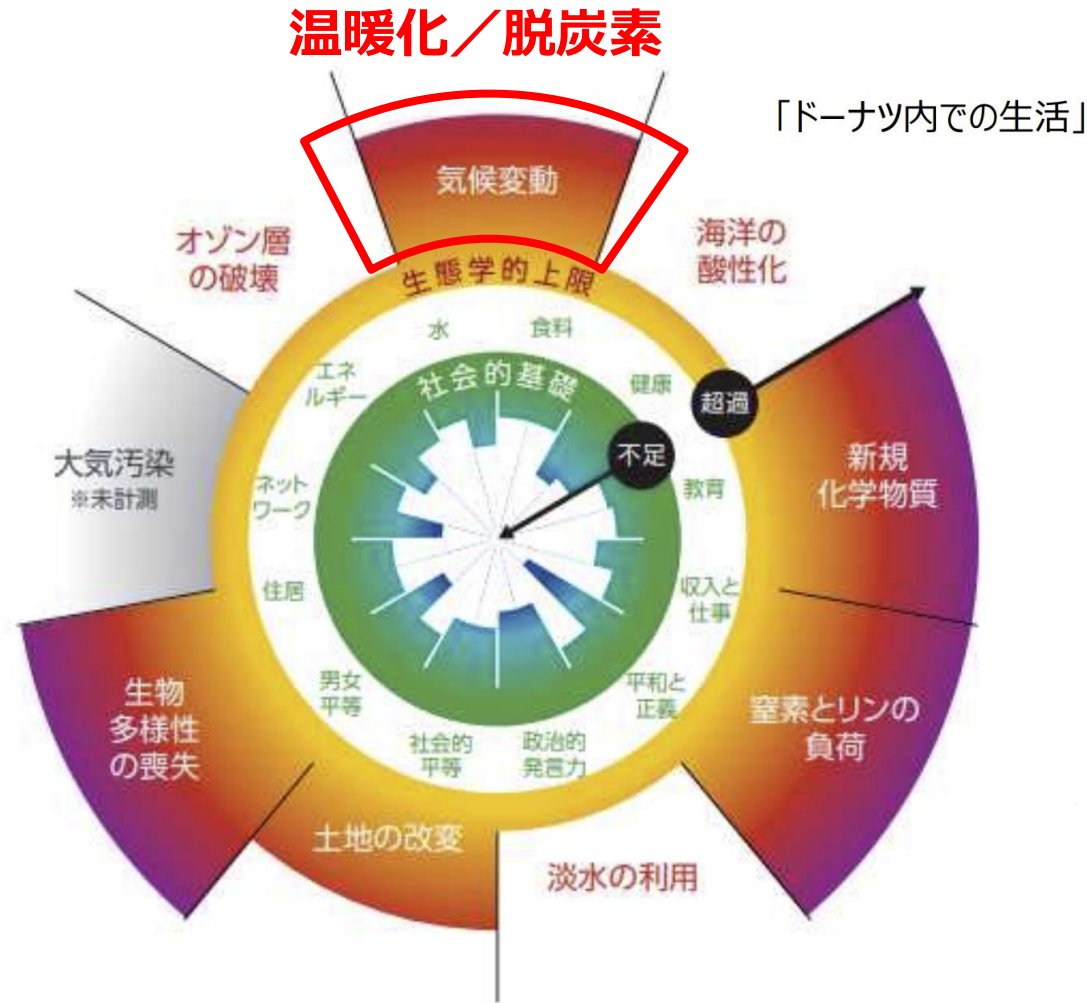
温暖化／脱炭素

「ドーナツ内での生活」

気候変動

オゾン層の破壊

海洋の酸性化

生態学的上限

大気汚染
※未計測

新規化学物質

生物多様性の喪失

窒素とリンの負荷

土地の改変

淡水の利用

超過

不足

社会的基礎

水

食料

健康

エネルギー

教育

ネットワーク

収入と仕事

住居

平和と正義

男女平等

社会的平等

政治的発言力